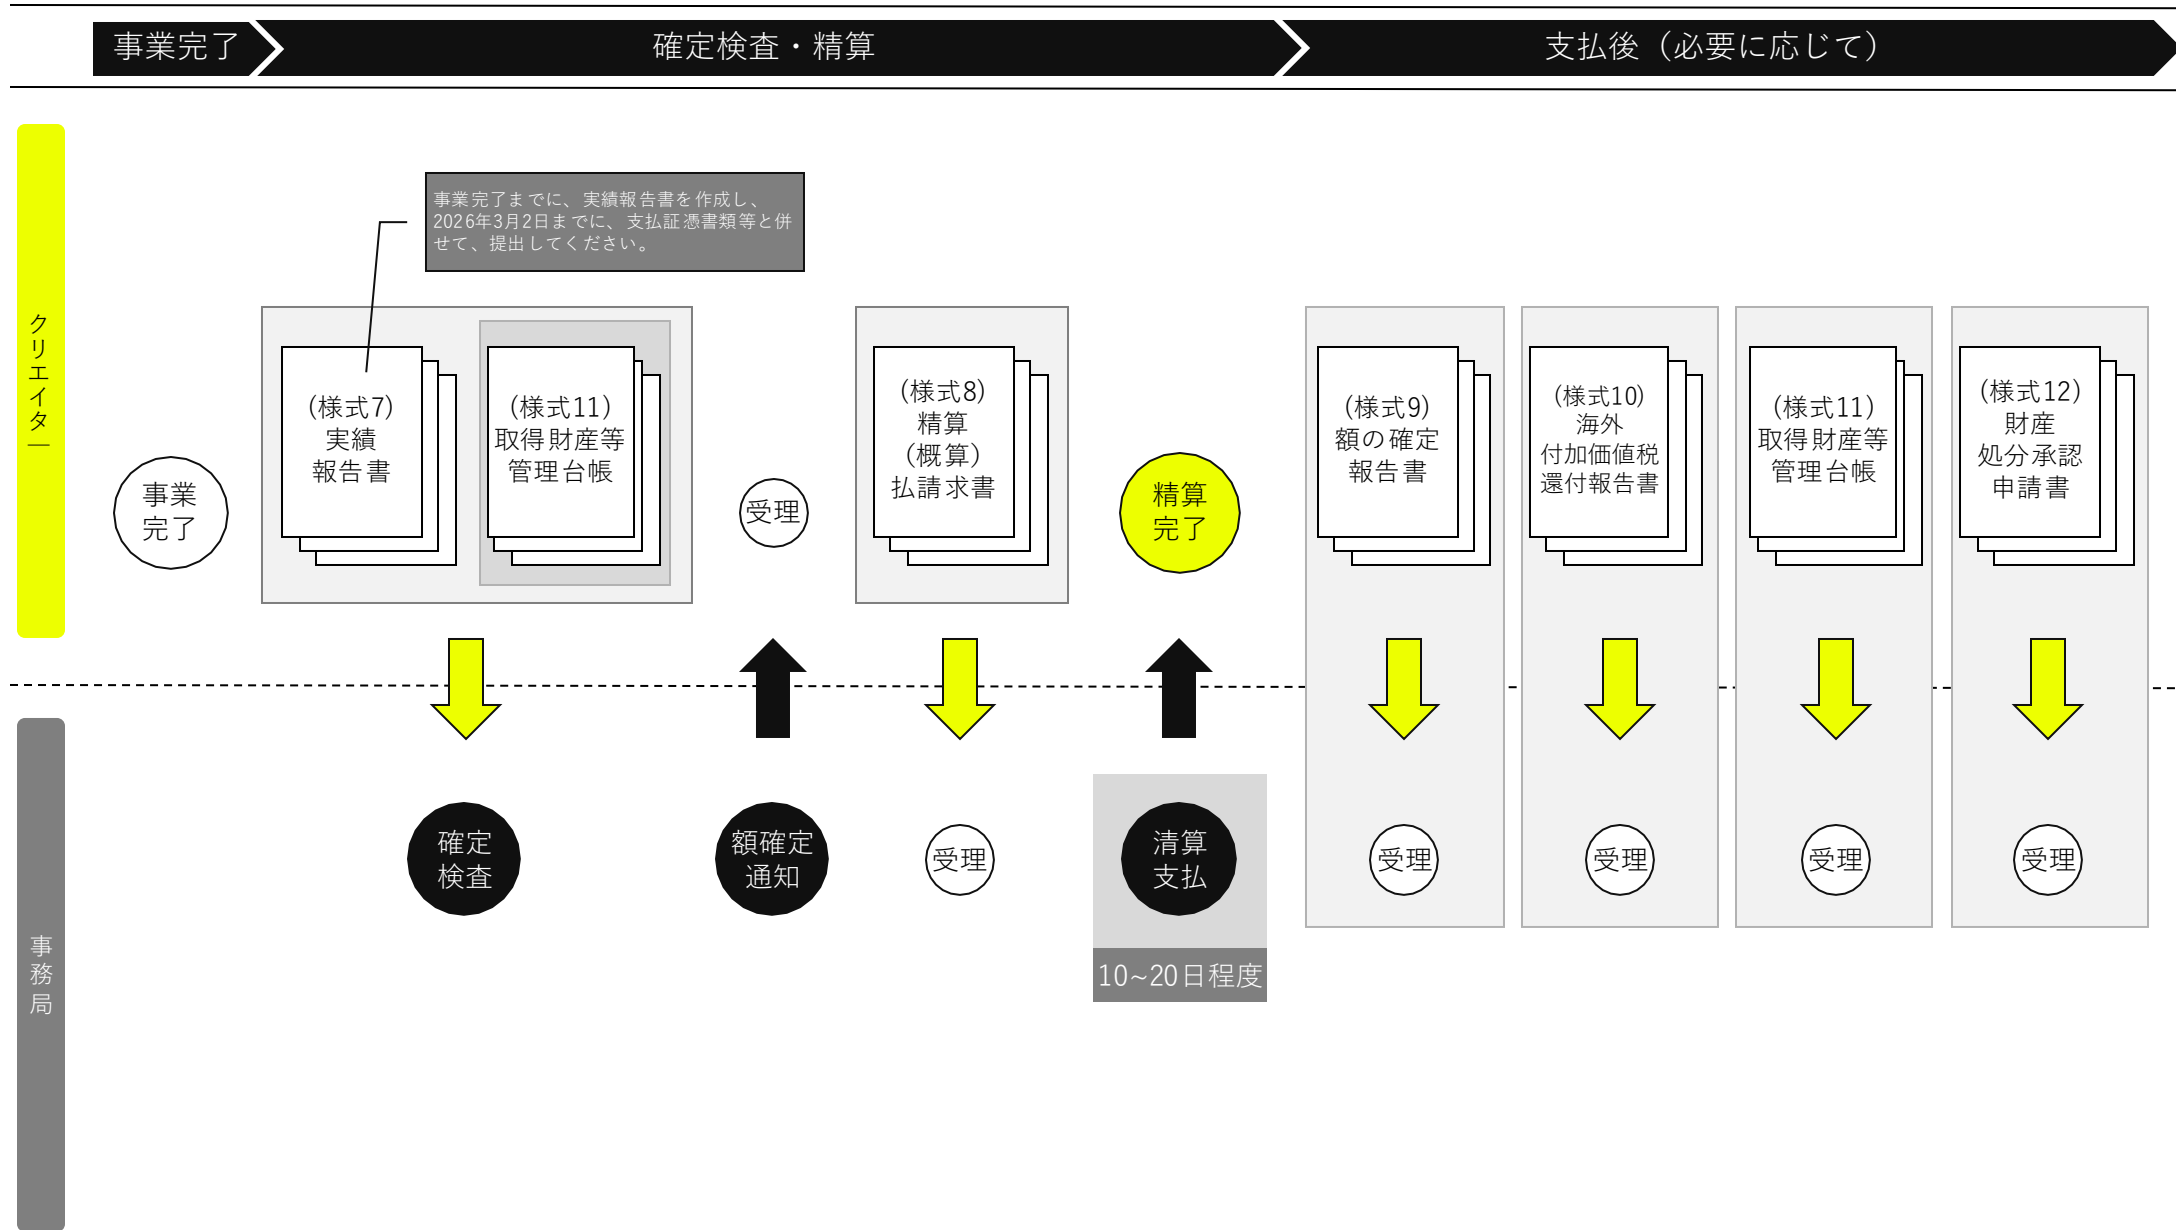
事業完了
確定検査・精算
支払後（必要に応じて）

クリエイター

事業完了までに、実績報告書を作成し、2026年3月2日までに、支払証憑書類等と併せて、提出してください。

事業完了

（様式7）
実績
報告書

（様式11）
取得財産等
管理台帳

受理

（様式8）
精算
（概算）
払請求書

精算完了

（様式9）
額の確定
報告書

（様式10）
海外
付加価値税
還付報告書

（様式11）
取得財産等
管理台帳

（様式12）
財産
処分承認
申請書

事務局

確定検査

額確定通知

受理

清算支払

10~20日程度

受理

受理

受理

受理